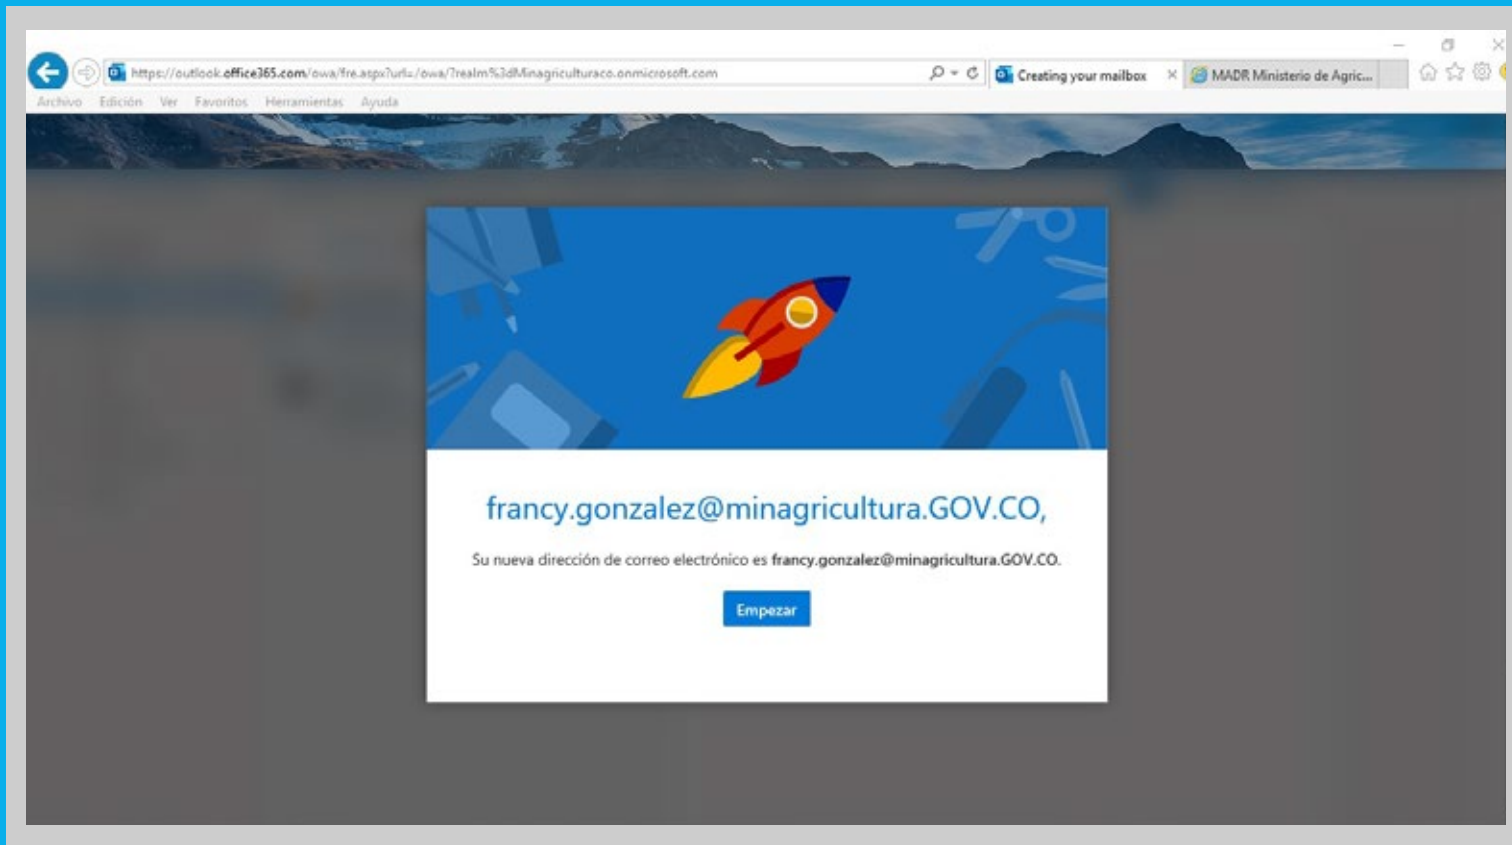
https://outlook.office365.com/owa/fre.aspx?url=/owa/?realm%3dMinagriculturaco.onmicrosoft.com

Creating your mailbox ×

MADR Ministerio de Agric...

Archivo Edición Ver Favoritos Herramientas Ayuda

francy.gonzalez@minagricultura.GOV.CO,

Su nueva dirección de correo electrónico es francy.gonzalez@minagricultura.GOV.CO.

Empezar